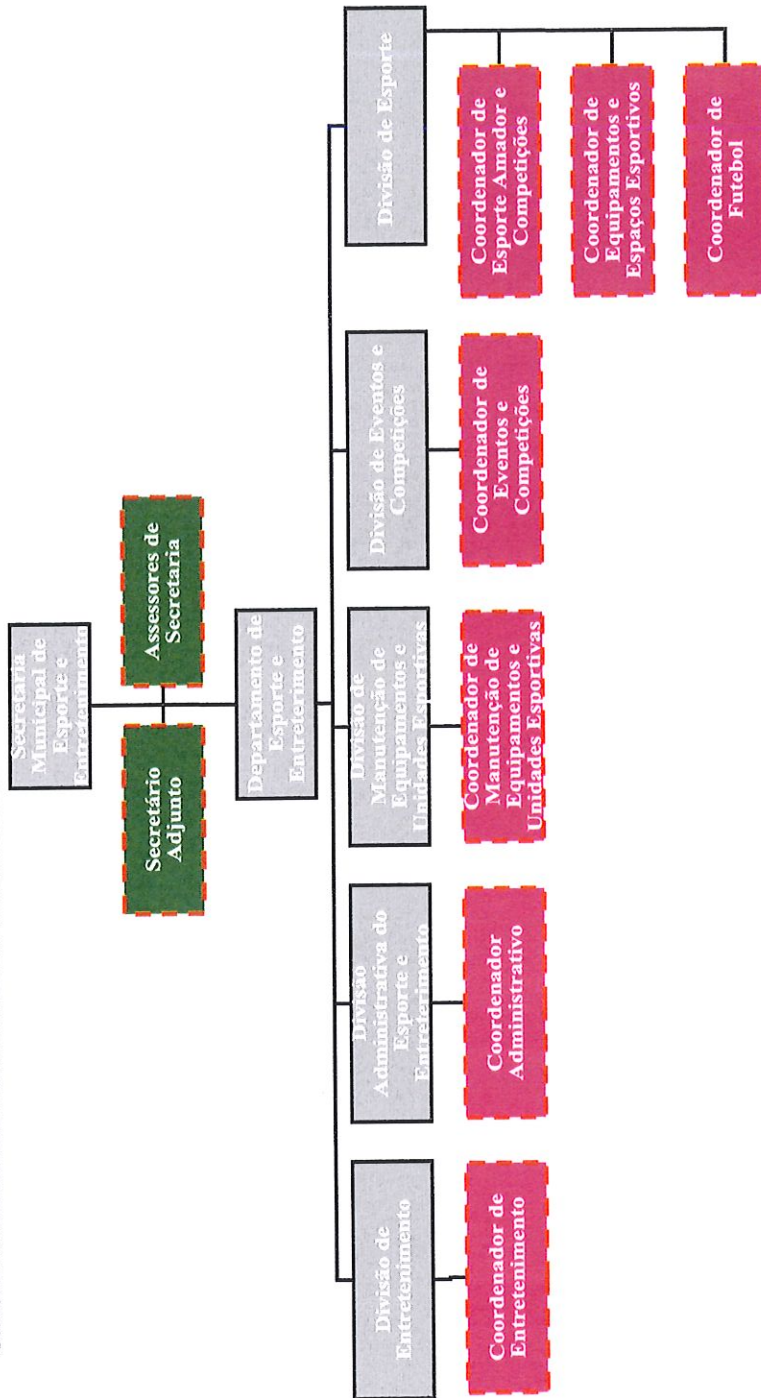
Secretaria Municipal de Esporte e Entretenimento

Secretário Adjunto

Assessores de Secretaria

Departamento de Esporte e Entretenimento

Divisão de Entretenimento

Coordenador de Entretenimento

Divisão Administrativa do Esporte e Entretenimento

Coordenador Administrativo

Divisão de Manutenção de Equipamentos e Unidades Esportivas

Coordenador de Manutenção de Equipamentos e Unidades Esportivas

Divisão de Eventos e Competições

Coordenador de Eventos e Competições

Divisão de Esporte

Coordenador de Esporte Amador e Competições

Coordenador de Equipamentos e Espaços Esportivos

Coordenador de Futebol